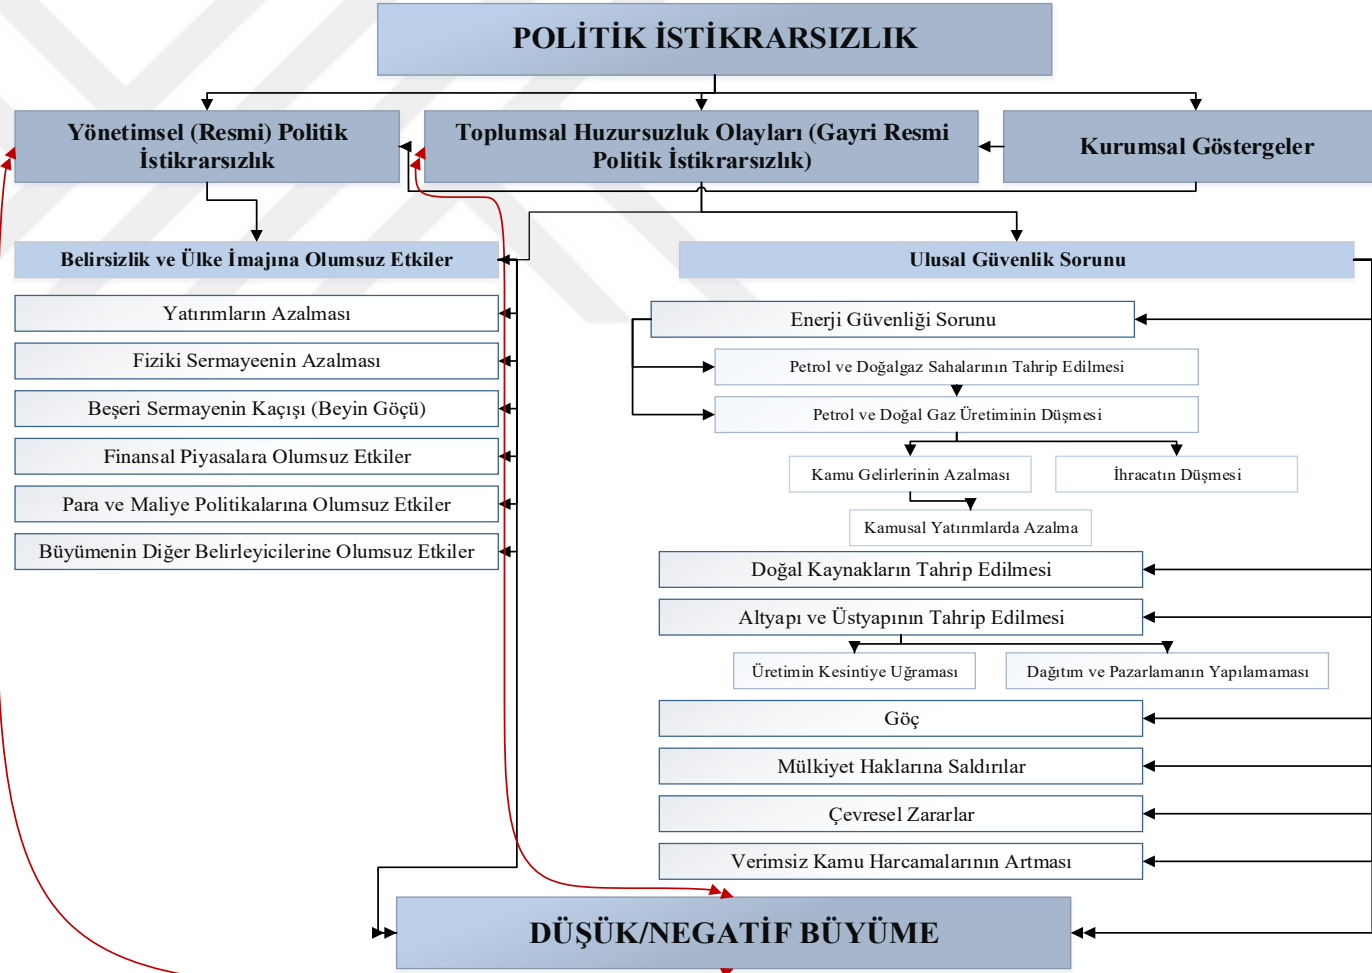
POLİTİK İSTİKRARSIZLIK

Yönetimsel (Resmi) Politik İstikrarsızlık

Toplumsal Huzursuzluk Olayları (Gayri Resmi Politik İstikrarsızlık)

Kurumsal Göstergeler

Belirsizlik ve Ülke İmajına Olumsuz Etkiler

Yatırımların Azalması

Fiziki Sermayeenin Azalması

Beşeri Sermayenin Kaçışı (Beyin Göçü)

Finansal Piyasalara Olumsuz Etkiler

Para ve Maliye Politikalarına Olumsuz Etkiler

Büyümenin Diğer Belirleyicilerine Olumsuz Etkiler

Ulusal Güvenlik Sorunu

Enerji Güvenliği Sorunu

Petrol ve Doğalgaz Sahalarının Tahrip Edilmesi

Petrol ve Doğal Gaz Üretiminin Düşmesi

Kamu Gelirlerinin Azalması

İhracatın Düşmesi

Kamusal Yatırımlarda Azalma

Doğal Kaynakların Tahrip Edilmesi

Altyapı ve Üstyapının Tahrip Edilmesi

Üretimin Kesintiye Uğraması

Dağıtım ve Pazarlamanın Yapılamaması

Göç

Mülkiyet Haklarına Saldırılar

Çevresel Zararlar

Verimsiz Kamu Harcamalarının Artması

DÜŞÜK/NEGATİF BÜYÜME